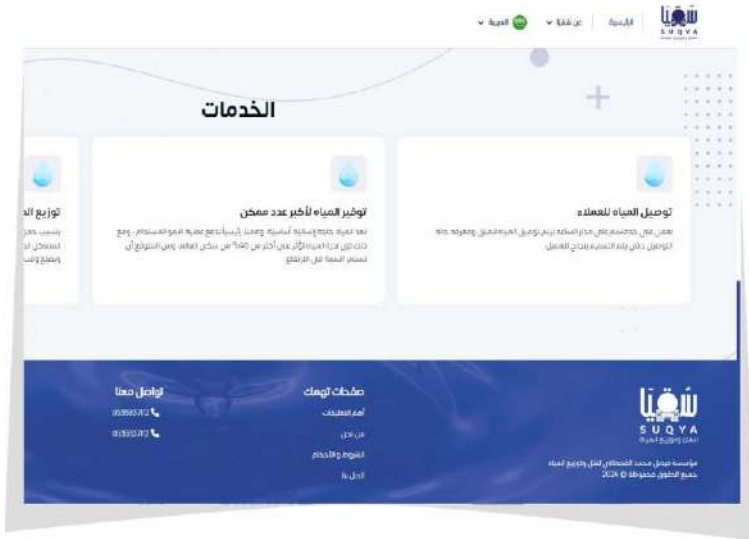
سُقيا
SUQYA

الرئيسية | عن سقيا ⌄ | العربية ⌄

الخدمات

توصيل المياه للعملاء

نعمل على خدمتكم على مدار الساعة بنظام توصيل المياه المنزلي ومعرفة حالة التوصيل حتى يتم التسليم بنجاح للعميل

توفير المياه لأكبر عدد ممكن

نعد المياه حاجة إنسانية أساسية ومصدراً رئيسياً لجميع عمليات النمو والاستدامة ومع ذلك نرى أن المياه لا تزال غير متوفرة لأكثر من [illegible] من سكان العالم ومن المتوقع أن تستمر النسبة في الارتفاع

توزيع ال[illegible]

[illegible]

سُقيا
SUQYA
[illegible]

مؤسسة فيصل محمد القحطاني لنقل وتوزيع المياه
جميع الحقوق محفوظة © 2024

صفحات تهمك
أهم العمليات
من نحن
الشروط والأحكام
اتصل بنا

تواصل معنا
0559937172
0559937172